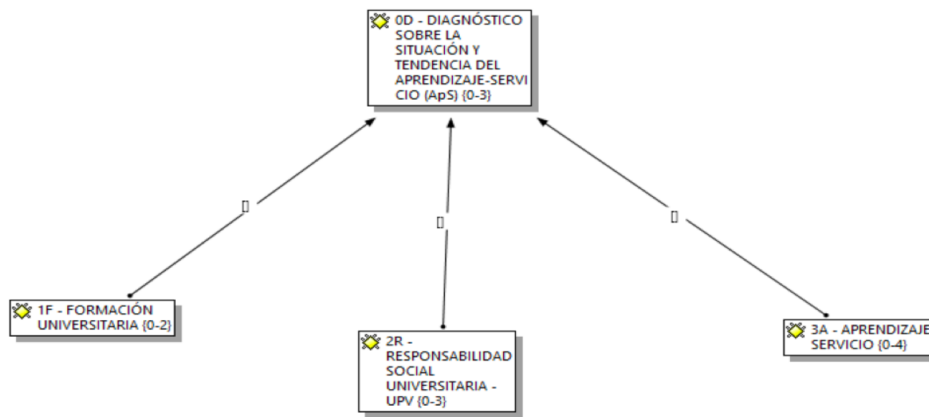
0D - DIAGNÓSTICO SOBRE LA SITUACIÓN Y TENDENCIA DEL APRENDIZAJE-SERVICIO (ApS) {0-3}

▯

▯

▯

1F - FORMACIÓN UNIVERSITARIA {0-2}

2R - RESPONSABILIDAD SOCIAL UNIVERSITARIA - UPV {0-3}

3A - APRENDIZAJE SERVICIO {0-4}